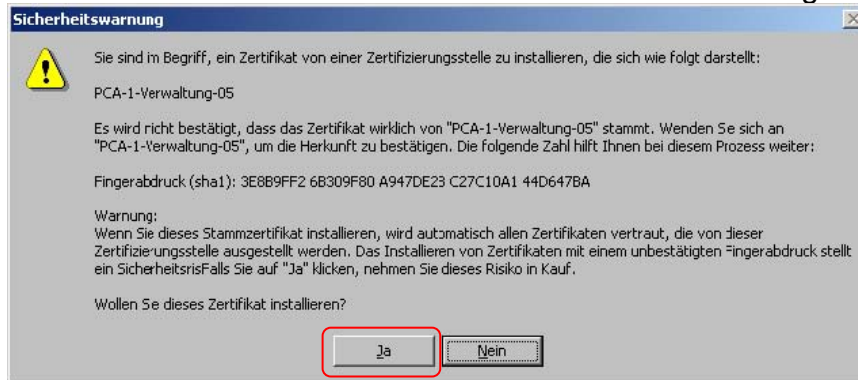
Sicherheitswarnung

Sie sind im Begriff, ein Zertifikat von einer Zertifizierungsstelle zu installieren, die sich wie folgt darstellt:

PCA-1-Verwaltung-05

Es wird richt bestätigt, dass das Zertifikat wirklich von "PCA-1-Verwaltung-05" stammt. Wenden Se sich an "PCA-1-Verwaltung-05", um die Herkunft zu bestätigen. Die folgende Zahl hilft Ihnen bei diesem Prozess weiter:

Fingerabdruck (sha1): 3E8B9FF2 6B309F80 A947DE23 C27C10A1 44D647BA

Warnung:
Wenn Sie dieses Stammzertifikat installieren, wird automatisch allen Zertifikaten vertraut, die von dieser Zertifizierungsstelle ausgestellt werden. Das Installieren von Zertifikaten mit einem unbestätigten Fingerabdruck stellt ein SicherheitsrisFalls Sie auf "Ja" klicken, nehmen Sie dieses Risiko in Kauf.

Wollen Se dieses Zertifikat installieren?

Ja

Nein